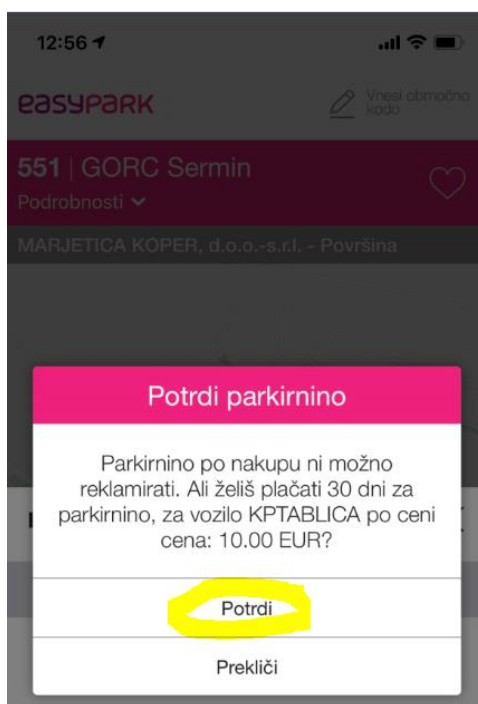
12:56

easyPARK

Vnesi območno kodo

551 | GORC Sermin

Podrobnosti

MARJETICA KOPER, d.o.o.-s.r.l. - Površina

Potrdi parkirnino

Parkirnino po nakupu ni možno reklamirati. Ali želiš plačati 30 dni za parkirnino, za vozilo KPTABLICA po ceni cena: 10.00 EUR?

Potrdi

Prekliči